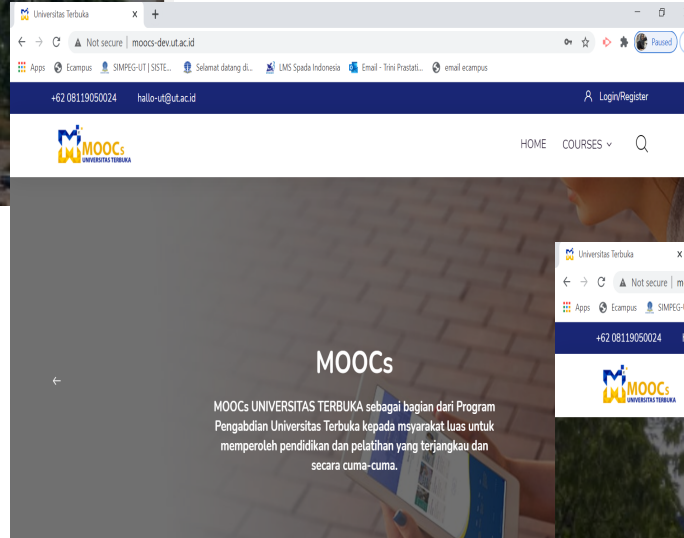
Universitas Terbuka x +

Not secure | moocs-dev.ut.ac.id

Paused

Apps Ecampus SIMPEG-UT | SISTE... Selamat datang di... LMS Spada Indonesia Email - Trini Prastati... email ecampus

+62 08119050024 hallo-ut@ut.ac.id Login/Register

MOOCs UNIVERSITAS TERBUKA

HOME COURSES

MOOCs

MOOCs UNIVERSITAS TERBUKA sebagai bagian dari Program Pengabdian Universitas Terbuka kepada msyarakat luas untuk memperoleh pendidikan dan pelatihan yang terjangkau dan secara cuma-cuma.

Universitas Terbuka x

Not secure | m

Apps Ecampus SIMPEG-

+62 08119050024

MOOCs UNIVERSITAS TERBUKA